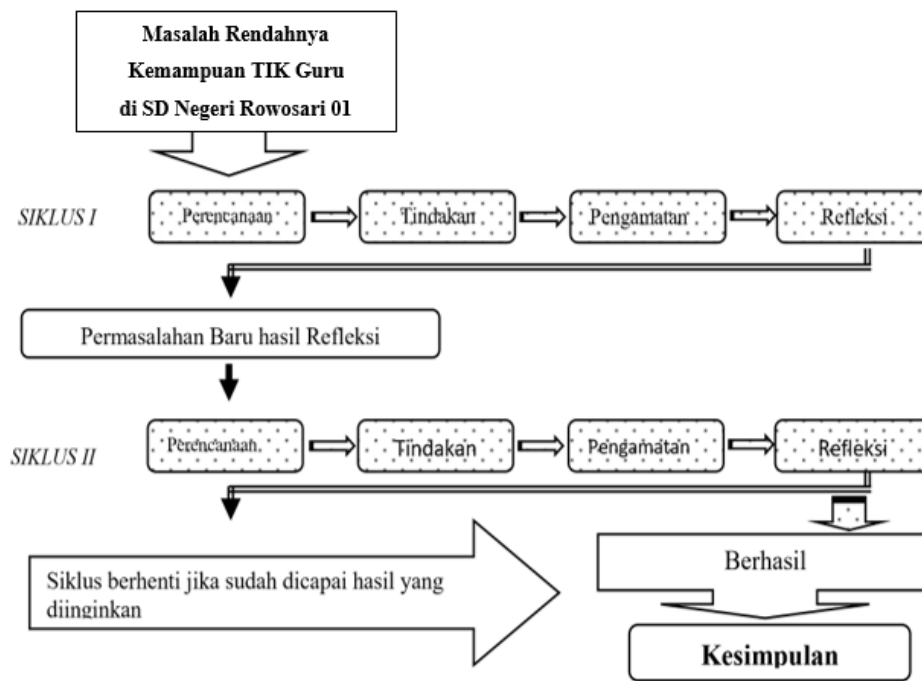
Masalah Rendahnya Kemampuan TIK Guru di SD Negeri Rowosari 01

SIKLUS I

Perencanaan

Tindakan

Pengamatan

Refleksi

Permasalahan Baru hasil Refleksi

SIKLUS II

Perencanaan

Tindakan

Pengamatan

Refleksi

Siklus berhenti jika sudah dicapai hasil yang diinginkan

Berhasil

Kesimpulan